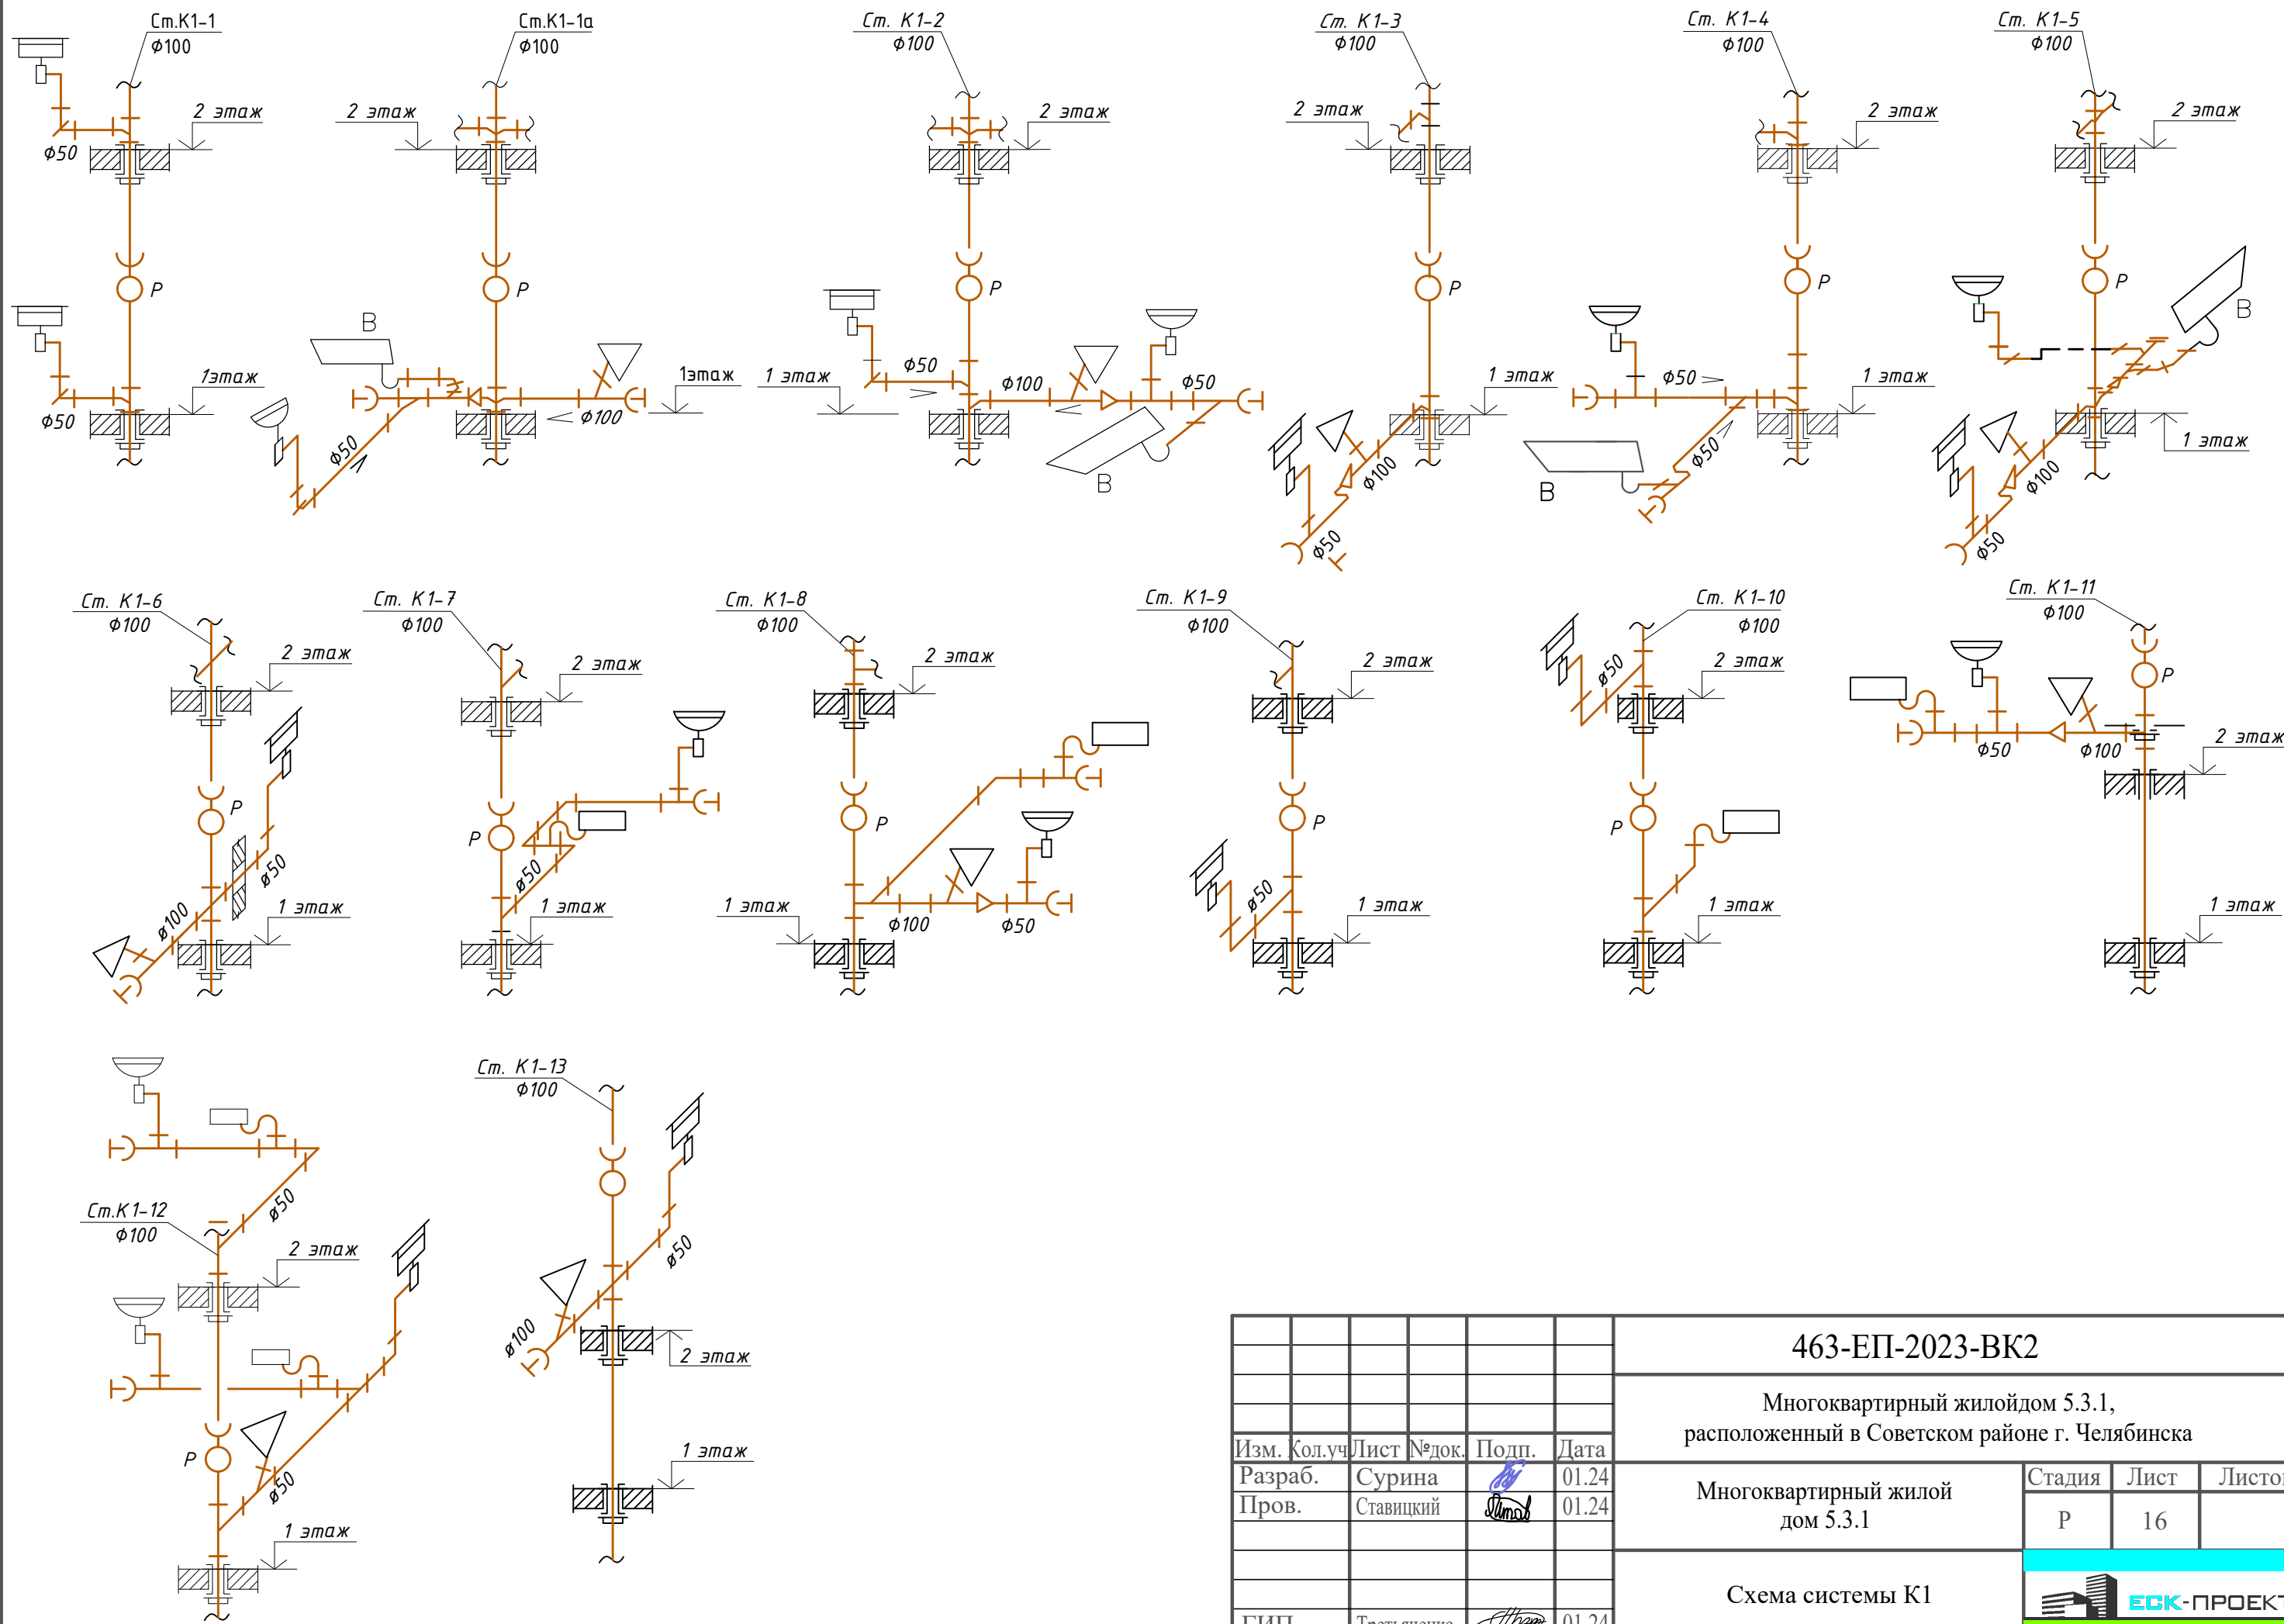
Ст.К1-1
ф100
2 этаж
ф50
Р
1этаж
ф50

Ст.К1-1а
ф100
2 этаж
Р
В
ф50
ф100
1этаж

Ст. К1-2
ф100
2 этаж
Р
ф50
1 этаж
ф100
ф50
В

Ст. К1-3
ф100
2 этаж
Р
1 этаж
ф100
ф50

Ст. К1-4
ф100
2 этаж
Р
ф50
1 этаж
ф50
В

Ст. К1-5
ф100
2 этаж
Р
В
1 этаж
ф100
ф50

Ст. К1-6
ф100
2 этаж
Р
ф50
1 этаж
ф100

Ст. К1-7
ф100
2 этаж
Р
ф50
1 этаж

Ст. К1-8
ф100
2 этаж
Р
1 этаж
ф100
ф50

Ст. К1-9
ф100
2 этаж
Р
ф50
1 этаж

Ст. К1-10
ф100
ф50
2 этаж
Р
1 этаж

Ст. К1-11
ф100
Р
ф50
ф100
2 этаж
1 этаж

Ст.К1-12
ф100
ф50
2 этаж
Р
ф50
1 этаж

Ст. К1-13
ф100
ф50
ф100
2 этаж
1 этаж

| Изм. | Кол.уч | Лист | №док. | Подп. | Дата |
|---|---|---|---|---|---|
| Разраб. | | Сурина | | | 01.24 |
| Пров. | | Ставицкий | | | 01.24 |
| ГИП | | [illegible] | | | 01.24 |

463-ЕП-2023-ВК2

Многоквартирный жилойдом 5.3.1, расположенный в Советском районе г. Челябинска

Многоквартирный жилой дом 5.3.1

| Стадия | Лист | Листов |
|---|---|---|
| Р | 16 | |

Схема системы К1

ЕСК-ПРОЕКТ